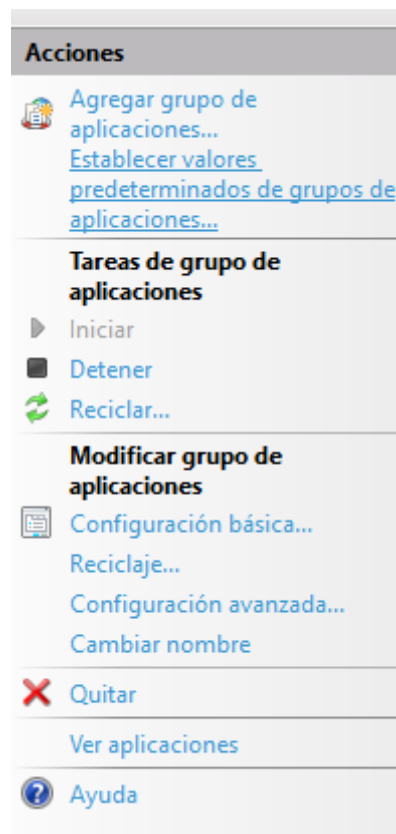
Acciones

Agregar grupo de aplicaciones...
Establecer valores predeterminados de grupos de aplicaciones...

Tareas de grupo de aplicaciones
Iniciar
Detener
Reciclar...

Modificar grupo de aplicaciones
Configuración básica...
Reciclaje...
Configuración avanzada...
Cambiar nombre

Quitar

Ver aplicaciones

Ayuda